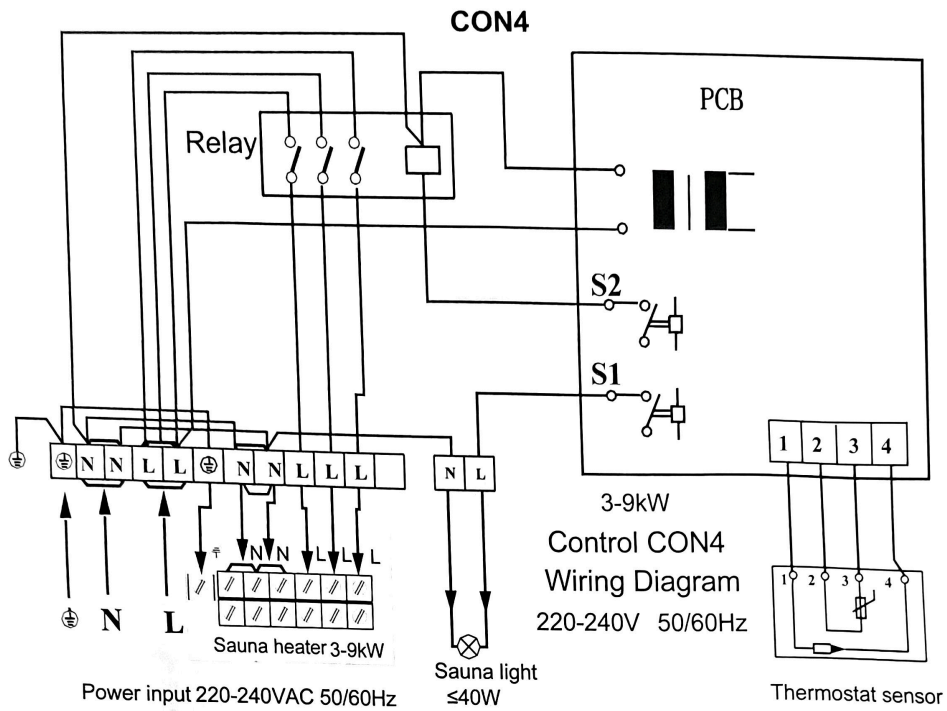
CON4

PCB

Relay

S2

S1

N N L L N N L L L

N L

1 2 3 4

N N L L L

1 2 3 4

3-9kW

Control CON4
Wiring Diagram
220-240V 50/60Hz

N L

Sauna heater 3-9kW

Sauna light
≤40W

Power input 220-240VAC 50/60Hz

Thermostat sensor